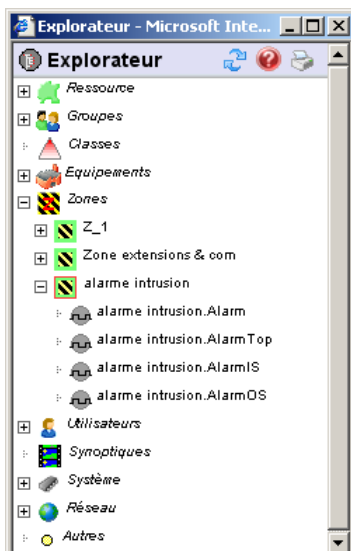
Explorateur - Microsoft Inte...

Explorateur

Ressource
Groupes
Classes
Equipements
Zones
Z_1
Zone extensions & com
alarme intrusion
alarme intrusion.Alarm
alarme intrusion.AlarmTop
alarme intrusion.AlarmIS
alarme intrusion.AlarmOS
Utilisateurs
Synoptiques
Système
Réseau
Autres